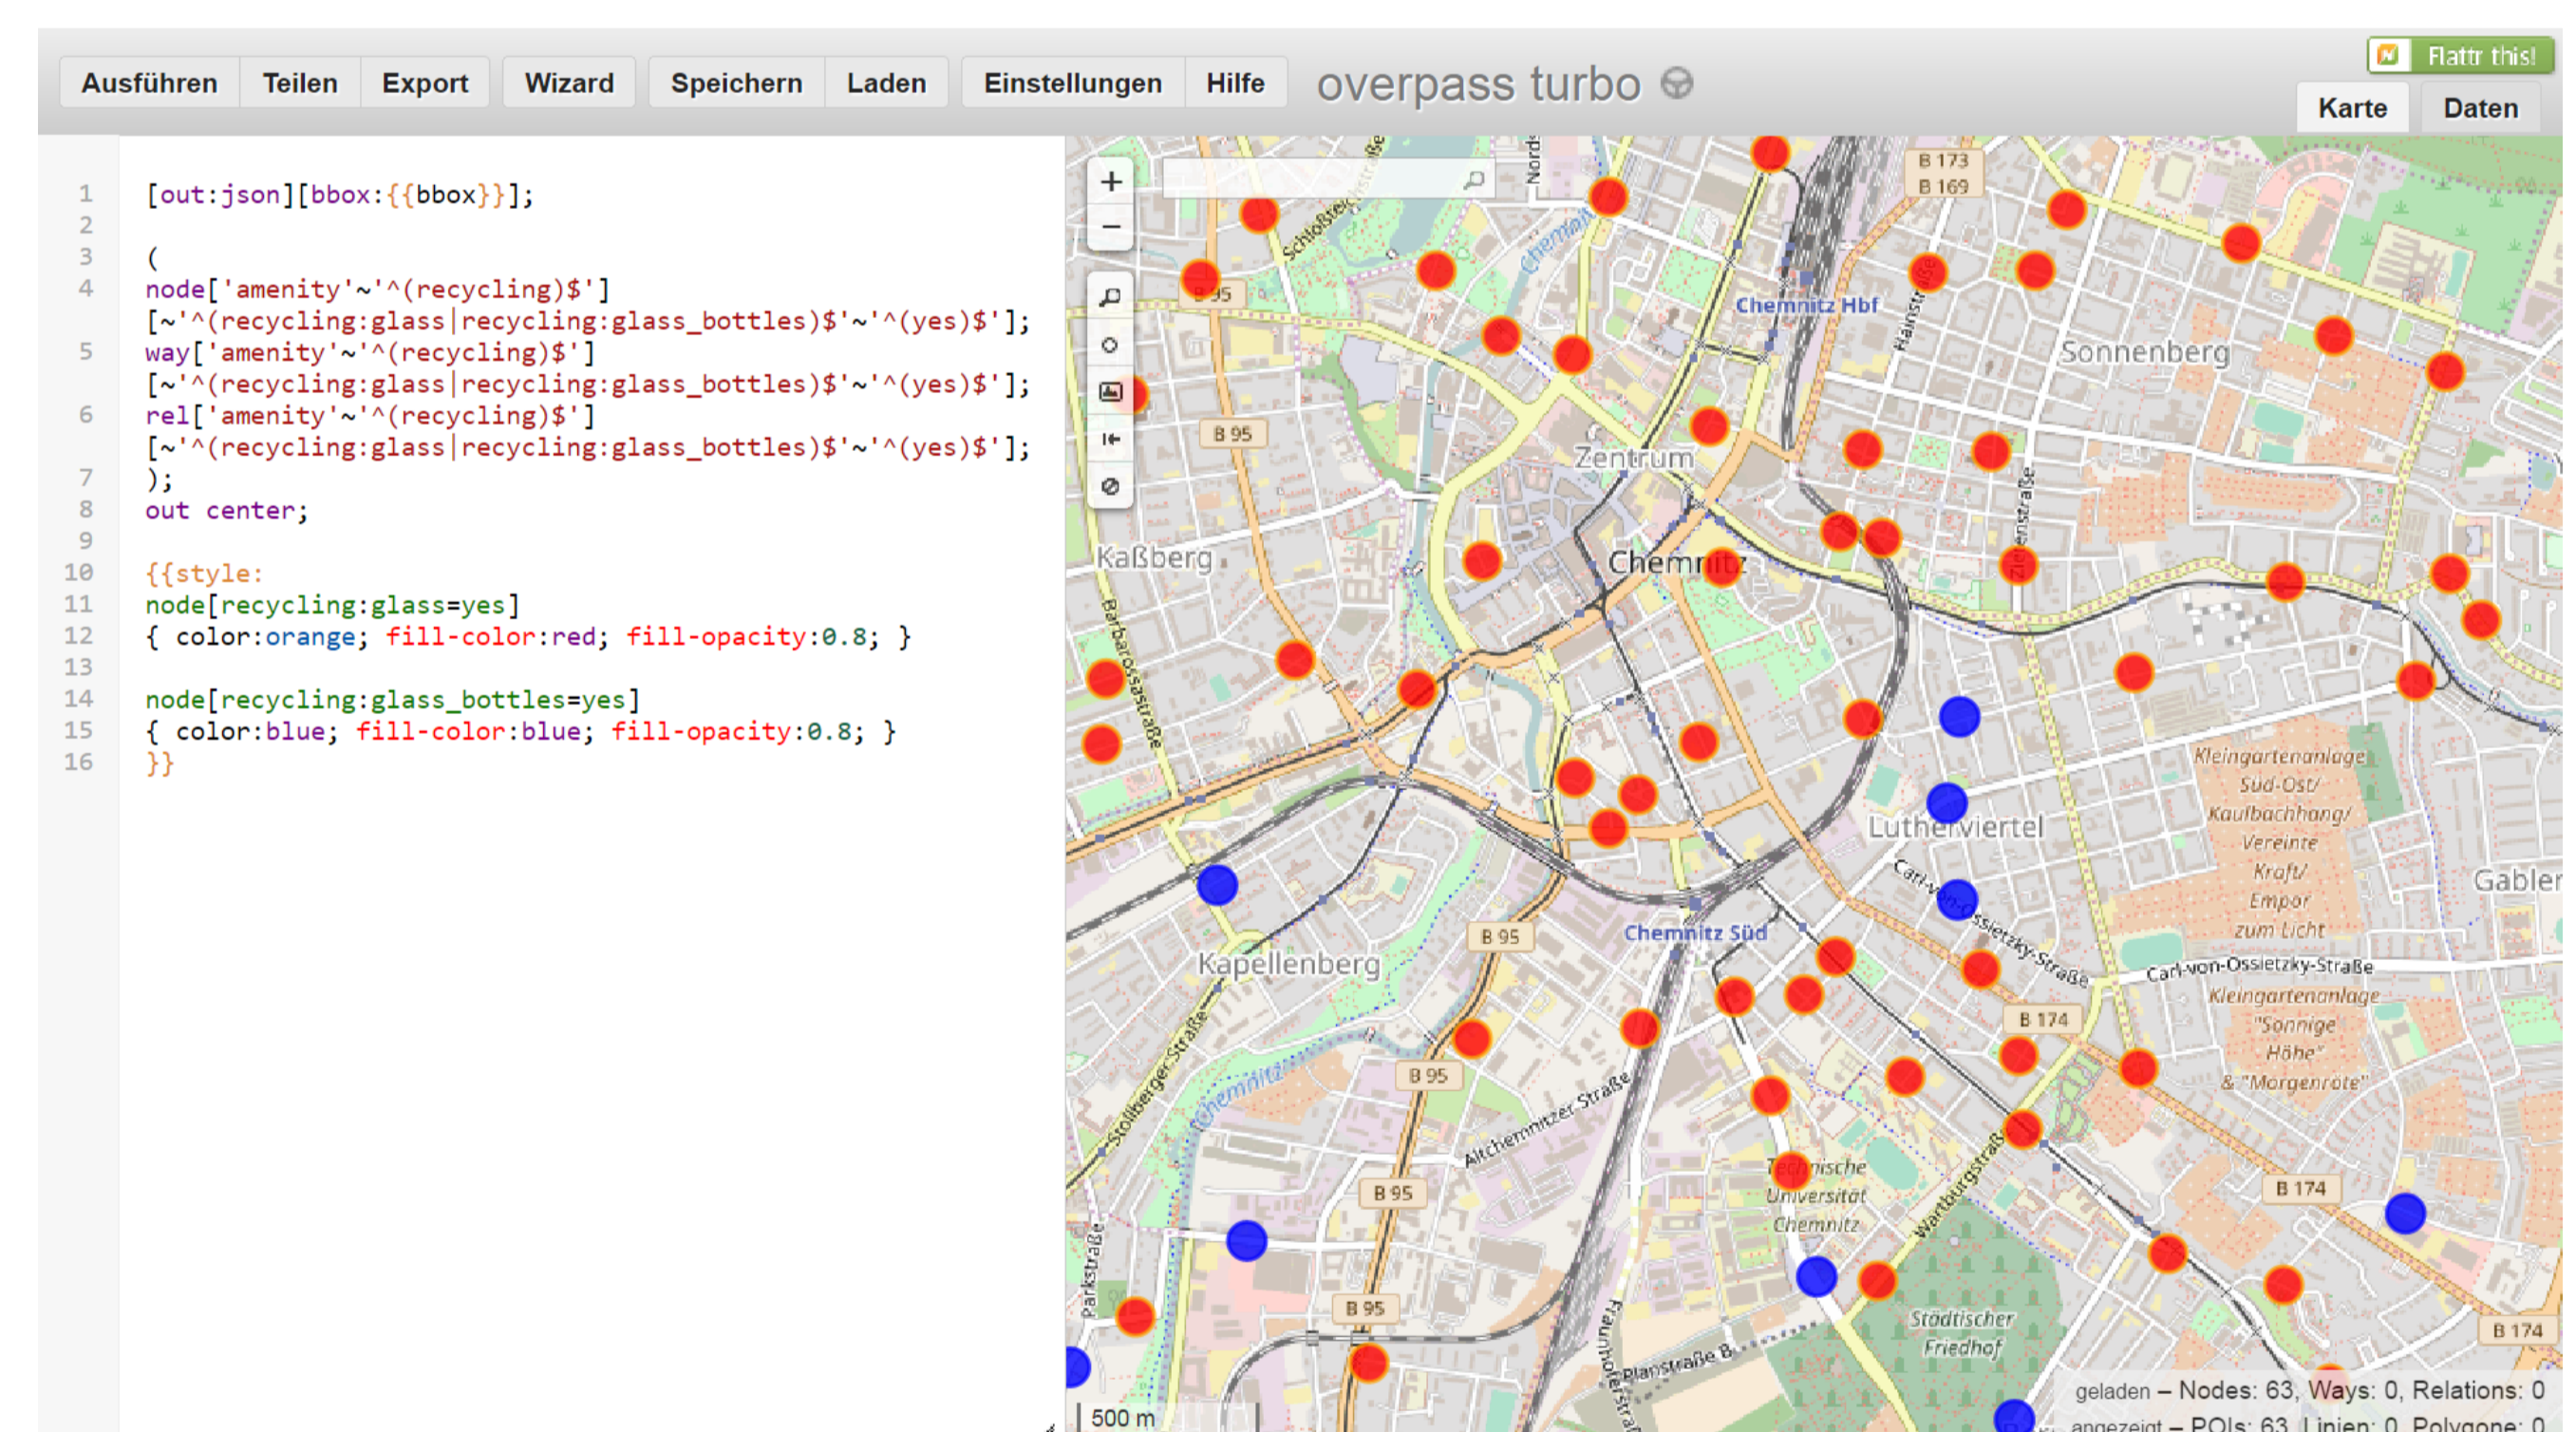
Ausführen Teilen Export Wizard Speichern Laden Einstellungen Hilfe overpass turbo

Flattr this!

Karte Daten

1 [out:json][bbox:{{bbox}}];
2
3 (
4 node['amenity'~'^(recycling)$'][~'^(recycling:glass|recycling:glass_bottles)$'~'^(yes)$'];
5 way['amenity'~'^(recycling)$'][~'^(recycling:glass|recycling:glass_bottles)$'~'^(yes)$'];
6 rel['amenity'~'^(recycling)$'][~'^(recycling:glass|recycling:glass_bottles)$'~'^(yes)$'];
7 );
8 out center;
9
10 {{style:
11 node[recycling:glass=yes]
12 { color:orange; fill-color:red; fill-opacity:0.8; }
13
14 node[recycling:glass_bottles=yes]
15 { color:blue; fill-color:blue; fill-opacity:0.8; }
16 }}

B 173
B 169
Chemnitz Hbf
Sonnenberg
B 95
Zentrum
Kaßberg
Chemnitz
Barbarossastraße
Lutherviertel
Kleingartenanlage Süd-Ost/ Kaulbachhang/ Vereinte Kraft/ Empor zum Licht
Gabler
Carl-von-Ossietzky-Straße
Chemnitz Süd
Kapellenberg
B 174
Kleingartenanlage "Sonnige Höhe" & "Morgenröte"
Stollberger Straße
Chemnitz
Altchemnitzer Straße
Technische Universität Chemnitz
Wartburgstraße
Parkstraße
Städtischer Friedhof
Planstraße B
Frankenberger Straße
Schloßteichstraße
Hainstraße
Zietenstraße
500 m
geladen – Nodes: 63, Ways: 0, Relations: 0
angezeigt – POIs: 63, Linien: 0, Polygone: 0